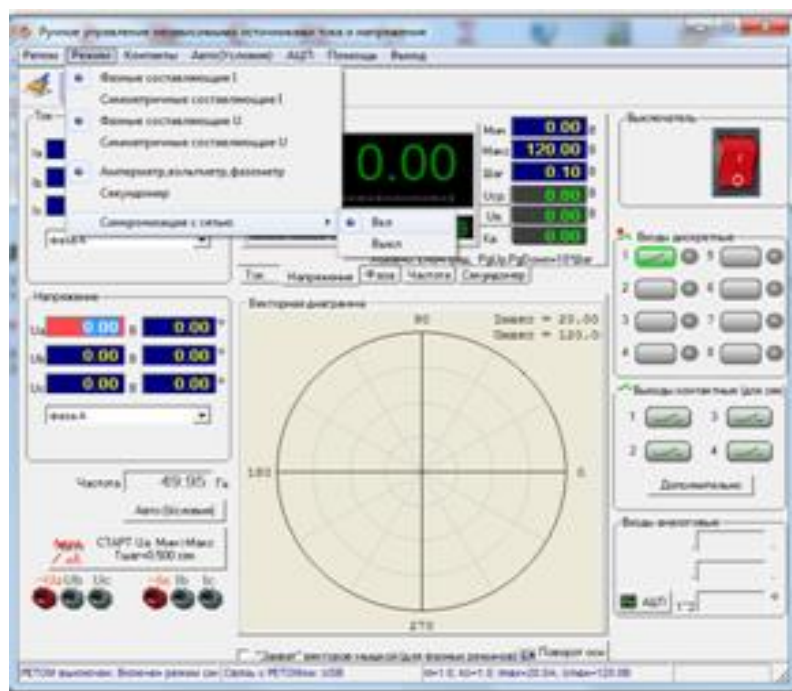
Ручное управление независимыми источниками тока и напряжения

Режим Режимы Контакты Авто(Условие) АЦП Помощь Выход

Фазные составляющие I
Симметричные составляющие I
Фазные составляющие U
Симметричные составляющие U
Амперметр,вольтметр,фазометр
Секундомер
Синхронизация с сетью
Вкл
Выкл

Ток
Ia
Ib
Ic
фаза А

0.00

Мин 0.00
Макс 120.00
Шаг 0.10
Uср 0.00
Uк 0.00
Кк 0.00

Выключатель

Входы дискретные
1 5
2 6
3 7
4 8

Выходы контактные (для сим
1 3
2 4
Дополнительно

Входы аналоговые
АЦП

Ток Напряжение Фаза Частота Секундомер

Векторная диаграмма
90
Imakc = 20.00
Umakc = 120.0
180
0
270

Напряжение
Ua 0.00 В 0.00 °
Ub 0.00 В 0.00 °
Uc 0.00 В 0.00 °
фаза А

Частота 49.95 Гц
Авто (Условие)
СТАРТ Ua Мин/Макс Тшаг=0.500 сек

"Замок" векторов подключать (для фазных режимов) Поворот осей

РЕТОМ выключен. Включен режим сим Связь с РЕТОМом: USB